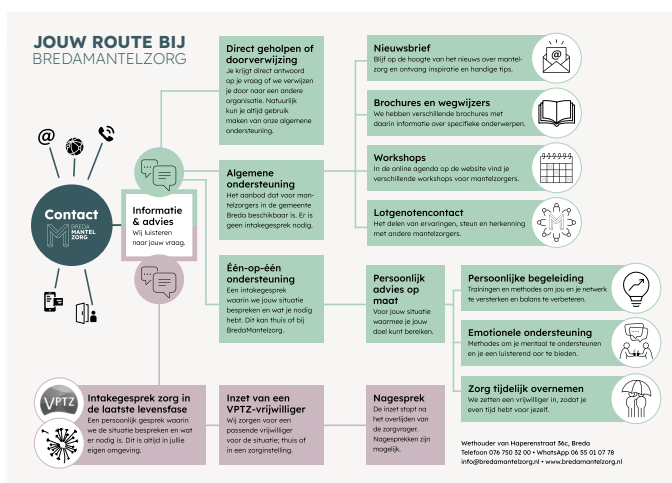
JOUW ROUTE BIJ
BREDAMANTELZORG

Contact
BREDA MANTELZORG

Informatie & advies
Wij luisteren naar jouw vraag.

Direct geholpen of doorverwijzing
Je krijgt direct antwoord op je vraag of we verwijzen je door naar een andere organisatie. Natuurlijk kun je altijd gebruik maken van onze algemene ondersteuning.

Algemene ondersteuning
Het aanbod dat voor mantelzorgers in de gemeente Breda beschikbaar is. Er is geen intakegesprek nodig.

Één-op-één ondersteuning
Een intakegesprek waarin we jouw situatie bespreken en wat je nodig hebt. Dit kan thuis of bij BredaMantelzorg.

Nieuwsbrief
Blijf op de hoogte van het nieuws over mantelzorg en ontvang inspiratie en handige tips.

Brochures en wegwijzers
We hebben verschillende brochures met daarin informatie over specifieke onderwerpen.

Workshops
In de online agenda op de website vind je verschillende workshops voor mantelzorgers.

Lotgenotencontact
Het delen van ervaringen, steun en herkenning met andere mantelzorgers.

Persoonlijk advies op maat
Voor jouw situatie waarmee je jouw doel kunt bereiken.

Persoonlijke begeleiding
Trainingen en methodes om jou en je netwerk te versterken en balans te verbeteren.

Emotionele ondersteuning
Methodes om je mentaal te ondersteunen en je een luisterend oor te bieden.

Zorg tijdelijk overnemen
We zetten een vrijwilliger in, zodat je even tijd hebt voor jezelf.

VPTZ

Intakegesprek zorg in de laatste levensfase
Een persoonlijk gesprek waarin we de situatie bespreken en wat er nodig is. Dit is altijd in jullie eigen omgeving.

Inzet van een VPTZ-vrijwilliger
Wij zorgen voor een passende vrijwilliger voor de situatie; thuis of in een zorginstelling.

Nagesprek
De inzet stopt na het overlijden van de zorgvrager. Nagesprekken zijn mogelijk.

Wethouder van Haperenstraat 36c, Breda
Telefoon 076 750 32 00 • WhatsApp 06 55 01 07 78
info@bredamantelzorg.nl • www.bredamantelzorg.nl